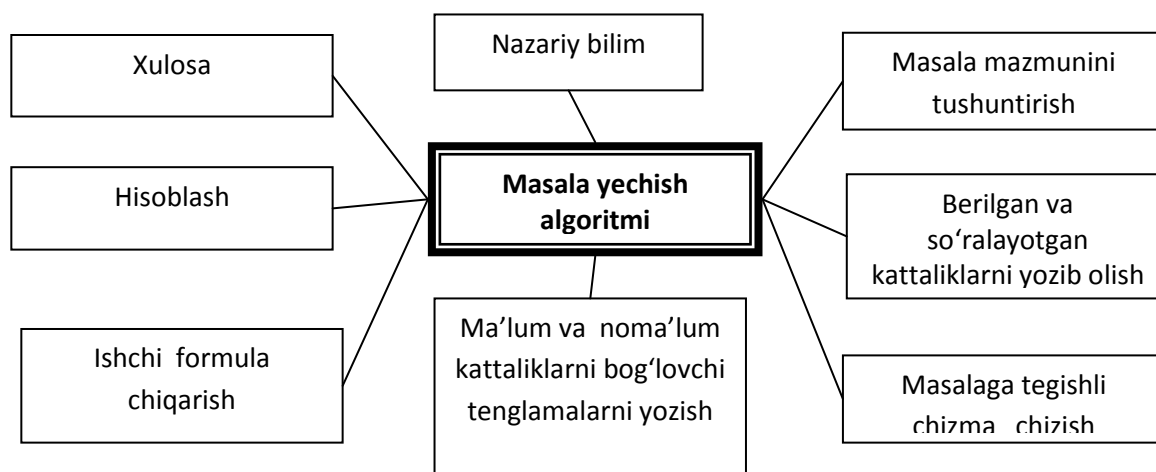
Nazariy bilim

Xulosa

Masala mazmunini tushuntirish

Hisoblash

Masala yechish algoritmi

Berilgan va so‘ralayotgan kattaliklarni yozib olish

Ishchi formula chiqarish

Ma’lum va noma’lum kattaliklarni bog‘lovchi tenglamalarni yozish

Masalaga tegishli chizma chizish